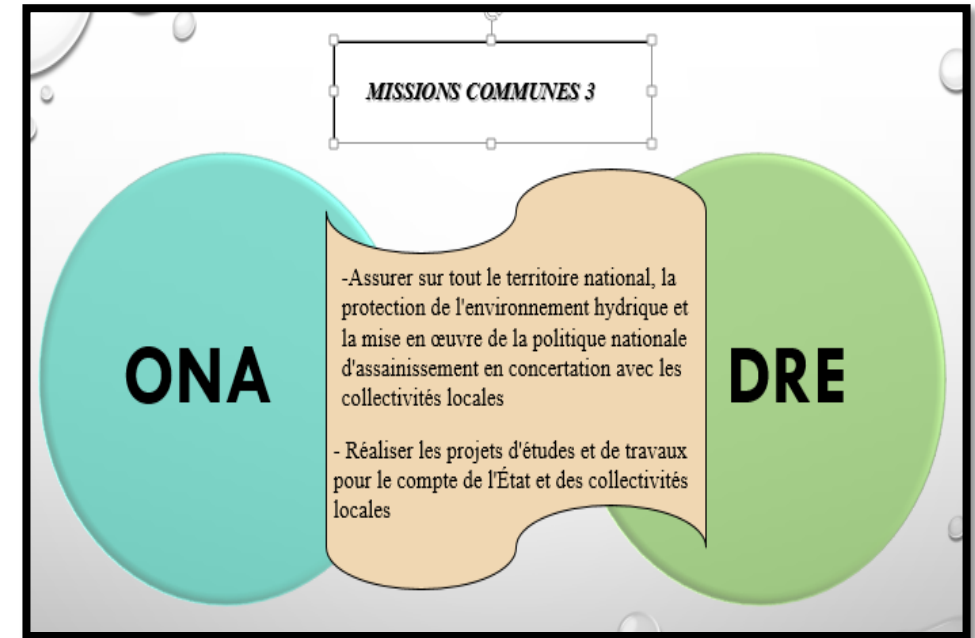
MISSIONS COMMUNES 3

ONA

-Assurer sur tout le territoire national, la protection de l'environnement hydrique et la mise en œuvre de la politique nationale d'assainissement en concertation avec les collectivités locales

- Réaliser les projets d'études et de travaux pour le compte de l'État et des collectivités locales

DRE